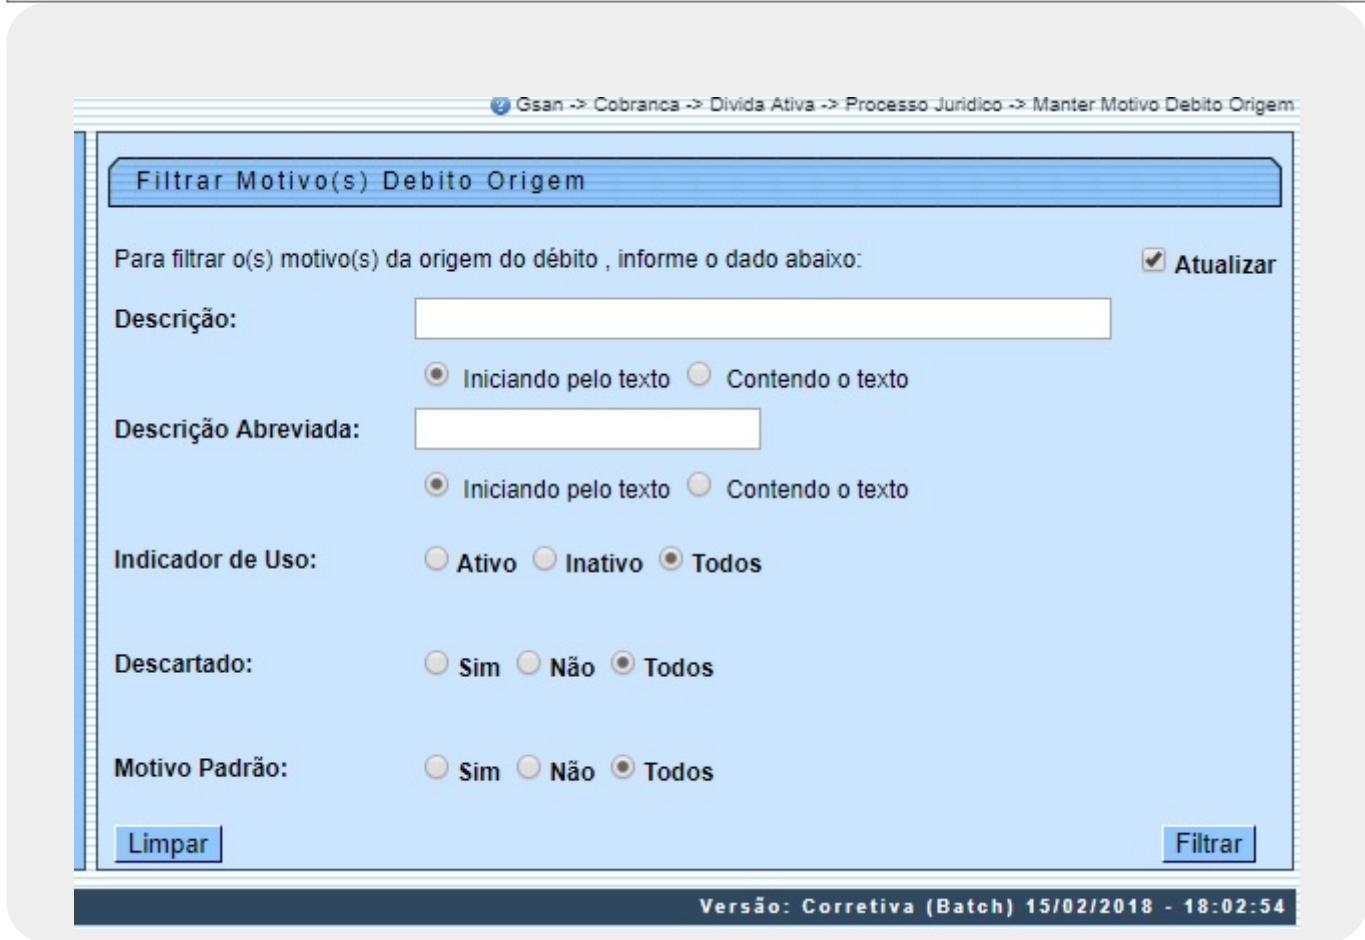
Gsan -> Cobranca -> Divida Ativa -> Processo Juridico -> Manter Motivo Debito Origem

Filtrar Motivo(s) Debito Origem

Para filtrar o(s) motivo(s) da origem do débito , informe o dado abaixo:

Atualizar

Descrição:

Iniciando pelo texto Contendo o texto

Descrição Abreviada:

Iniciando pelo texto Contendo o texto

Indicador de Uso: Ativo Inativo Todos

Descartado: Sim Não Todos

Motivo Padrão: Sim Não Todos

Limpar

Filtrar

Versão: Corretiva (Batch) 15/02/2018 - 18:02:54